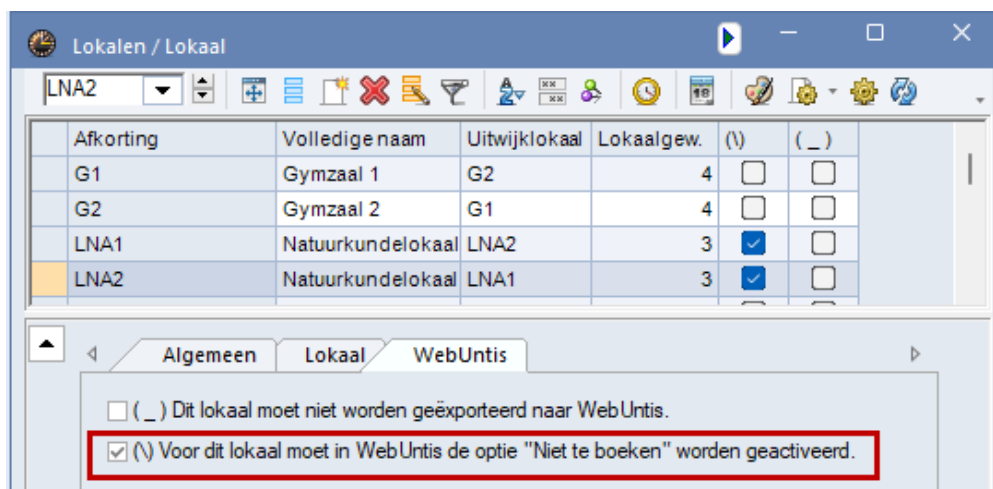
Lokalen / Lokaal

LNA2

| | Afkorting | Volledige naam | Uitwijklokaal | Lokaalgew. | (\) | ( _ ) |
|---|---|---|---|---|---|---|
| | G1 | Gymzaal 1 | G2 | 4 | ☐ | ☐ |
| | G2 | Gymzaal 2 | G1 | 4 | ☐ | ☐ |
| | LNA1 | Natuurkundelokaal | LNA2 | 3 | ☑ | ☐ |
| | LNA2 | Natuurkundelokaal | LNA1 | 3 | ☑ | ☐ |

Algemeen | Lokaal | WebUntis

☐ ( _ ) Dit lokaal moet niet worden geëxporteerd naar WebUntis.

☑ (\) Voor dit lokaal moet in WebUntis de optie "Niet te boeken" worden geactiveerd.